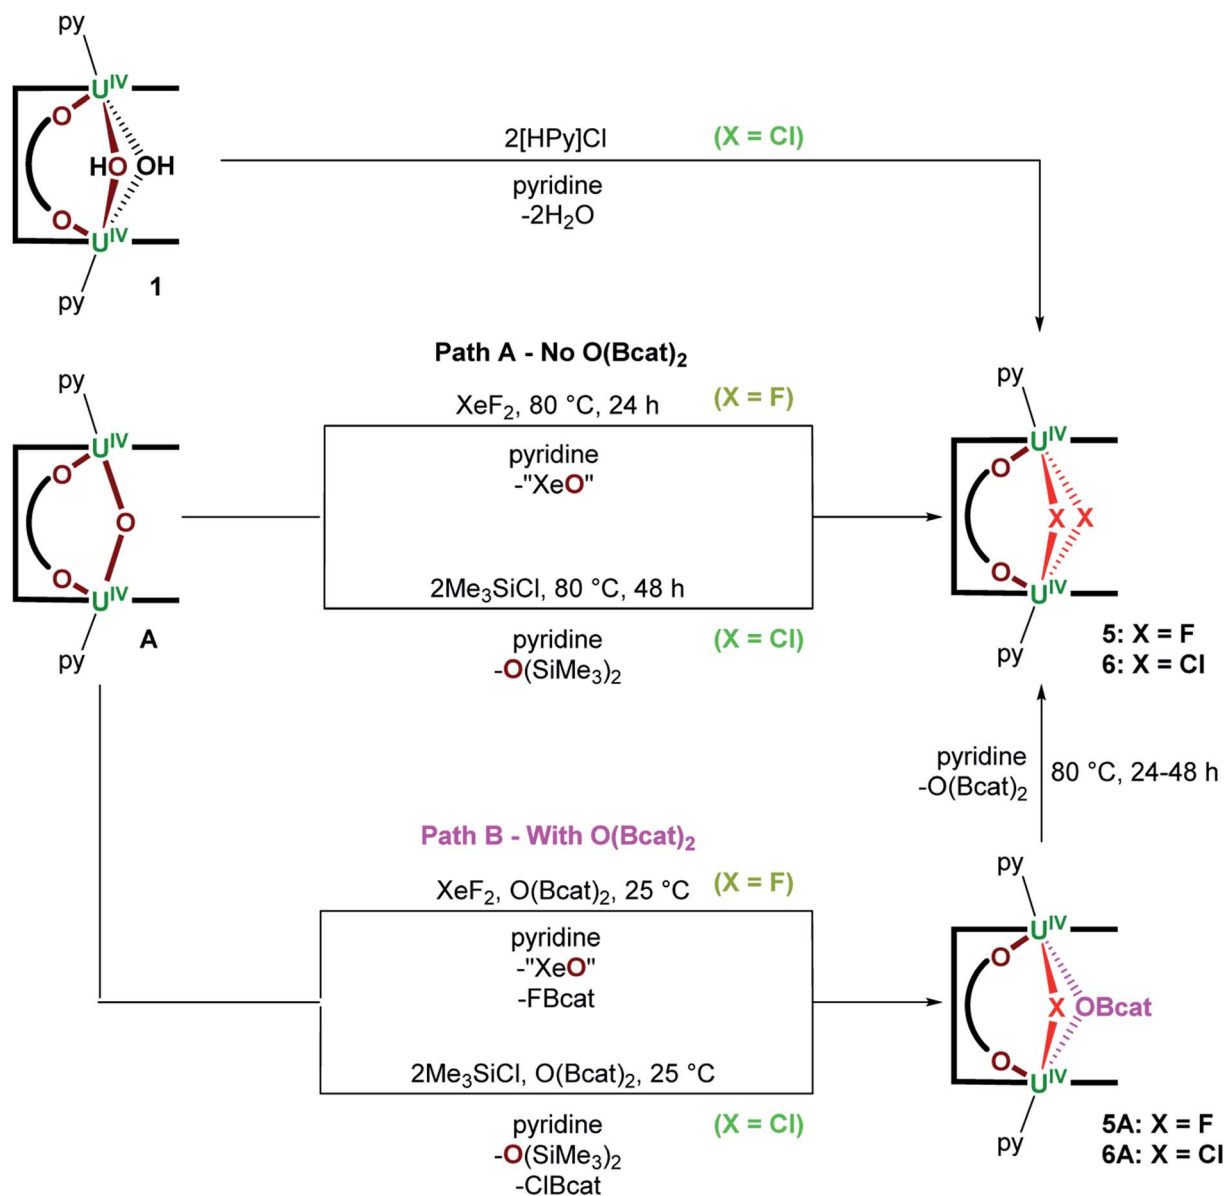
py
$U^{IV}$
O
HO OH
O
$U^{IV}$
py
1

2[HPy]Cl (X = Cl)
pyridine
$-2H_2O$

py
$U^{IV}$
O
O
O
$U^{IV}$
py
A

Path A - No $O(Bcat)_2$
$XeF_2$, 80 °C, 24 h (X = F)
pyridine
-"XeO"
$2Me_3SiCl$, 80 °C, 48 h
pyridine (X = Cl)
$-O(SiMe_3)_2$

py
$U^{IV}$
O
X X
O
$U^{IV}$
py
5: X = F
6: X = Cl

pyridine
$-O(Bcat)_2$
80 °C, 24-48 h

Path B - With $O(Bcat)_2$
$XeF_2$, $O(Bcat)_2$, 25 °C (X = F)
pyridine
-"XeO"
-FBcat
$2Me_3SiCl$, $O(Bcat)_2$, 25 °C
pyridine (X = Cl)
$-O(SiMe_3)_2$
-ClBcat

py
$U^{IV}$
O
X OBcat
O
$U^{IV}$
py
5A: X = F
6A: X = Cl